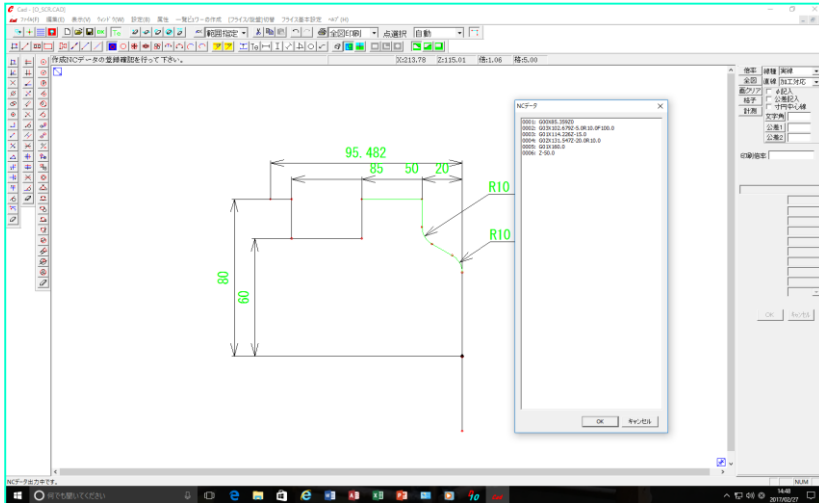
Cad - [D_SCR.CAD]

ファイル(F) 編集(E) 表示(V) ウィンドウ(W) 設定(S) 属性 一覧(公)データ作成 (フライス/旋盤)切替 フライス基本設定 ヘルプ(H)

範囲指定 全図印刷 点選択 自動

作成NCデータの登録確認を行って下さい。

X:213.78 Z:115.01 倍:1.06 格:5.00

95.482

85

50

20

R10

R10

80

60

NCデータ

0001: G00X65.35Z0
0002: G03X102.679Z-5.0R10.0F100.0
0003: G01X114.226Z-15.0
0004: G02X121.547Z-20.0R10.0
0005: G01X180.0
0006: Z-50.0

OK キャンセル

倍率 縦横 実線
全図 直線 加工対応
画クリア 小記入
線分 公差記入
計算 寸円中心線
文字角
公差1
公差2
印刷倍率

OK キャンセル

NCデータ出力中です。

NUM

何でも聞いてください

14:48
2017/02/27